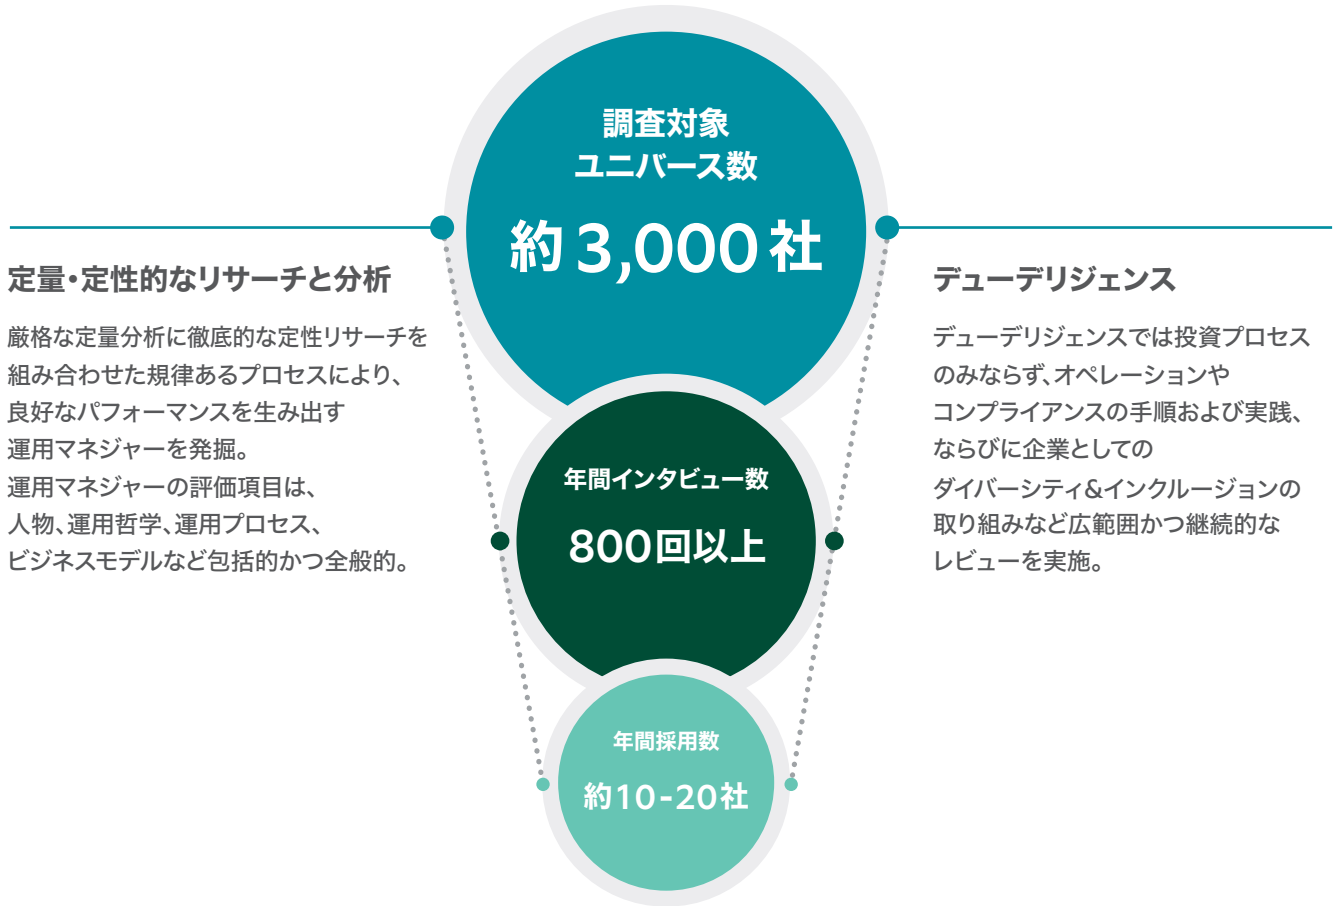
調査対象
ユニバース数

約 3,000 社

定量・定性的なリサーチと分析

厳格な定量分析に徹底的な定性リサーチを組み合わせた規律あるプロセスにより、良好なパフォーマンスを生み出す運用マネジャーを発掘。
運用マネジャーの評価項目は、人物、運用哲学、運用プロセス、ビジネスモデルなど包括的かつ全般的。

デューデリジェンス

デューデリジェンスでは投資プロセスのみならず、オペレーションやコンプライアンスの手順および実践、ならびに企業としてのダイバーシティ&インクルージョンの取り組みなど広範囲かつ継続的なレビューを実施。

年間インタビュー数

800回以上

年間採用数

約10-20社